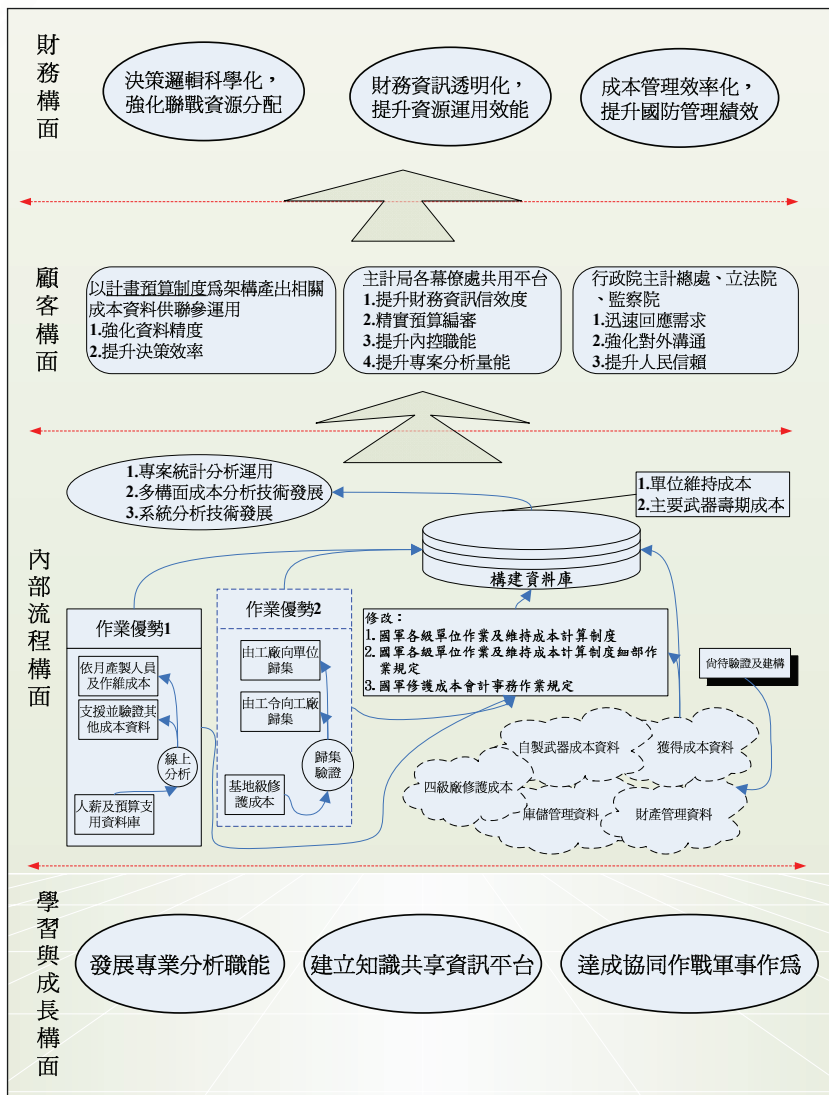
財務構面

決策邏輯科學化，強化聯戰資源分配

財務資訊透明化，提升資源運用效能

成本管理效率化，提升國防管理績效

顧客構面

以計畫預算制度爲架構產出相關成本資料供聯參運用
1.強化資料精度
2.提升決策效率

主計局各幕僚處共用平台
1.提升財務資訊信效度
2.精實預算編審
3.提升內控職能
4.提升專案分析量能

行政院主計總處、立法院、監察院
1.迅速回應需求
2.強化對外溝通
3.提升人民信賴

內部流程構面

1.專案統計分析運用
2.多構面成本分析技術發展
3.系統分析技術發展

1.單位維持成本
2.主要武器壽期成本

構建資料庫

作業優勢1

依月產製人員及作維成本

支援並驗證其他成本資料

線上分析

人薪及預算支用資料庫

作業優勢2

由工廠向單位歸集

由工令向工廠歸集

歸集驗證

基地級修護成本

修改：
1.國軍各級單位作業及維持成本計算制度
2.國軍各級單位作業及維持成本計算制度細部作業規定
3.國軍修護成本會計事務作業規定

尙待驗證及建構

自製武器成本資料

獲得成本資料

四級廠修護成本

庫儲管理資料

財產管理資料

學習與成長構面

發展專業分析職能

建立知識共享資訊平台

達成協同作戰軍事作爲